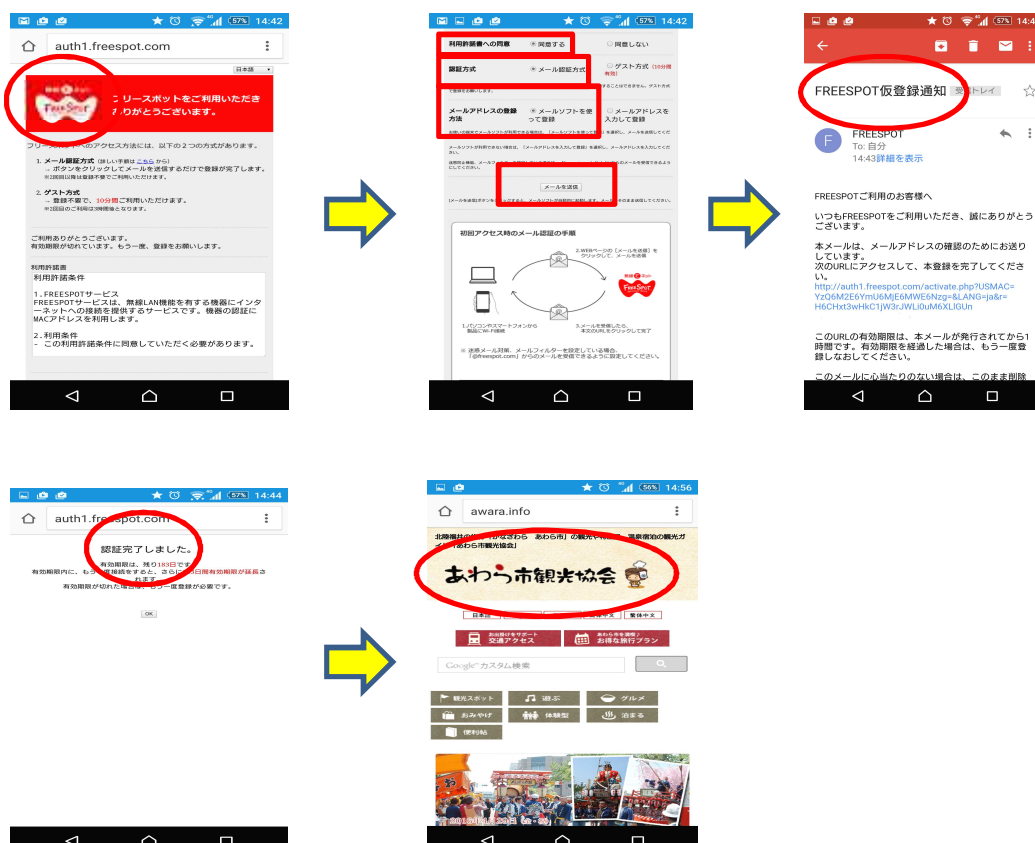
57% 14:42
auth1.freespot.com
日本語
FREESPOT
リースポットをご利用いただき りがとうございます。
フリー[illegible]へのアクセス方法には、以下の２つの方式があります。
1. メール認証方式（詳しい手順はこちらから）
→ ボタンをクリックしてメールを送信するだけで登録が完了します。
※2回目以降は登録不要でご利用いただけます。
2. ゲスト方式
→ 登録不要で、10分間ご利用いただけます。
※2回目のご利用は3時間後となります。
ご利用ありがとうございます。
有効期限が切れています。もう一度、登録をお願いします。
利用許諾書
利用許諾条件
1. FREESPOTサービス
FREESPOTサービスは、無線LAN機能を有する機器にインターネットへの接続を提供するサービスです。機器の認証にMACアドレスを利用します。
2. 利用条件
・この利用許諾条件に同意していただく必要があります。

57% 14:42
利用許諾書への同意 同意する 同意しない
認証方式 メール認証方式 ゲスト方式（10分間有効）
メールアドレスの登録方法 メールソフトを使って登録 メールアドレスを入力して登録
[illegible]
メールを送信
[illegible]
初回アクセス時のメール認証の手順
2. WEBページの［メールを送信］をクリックして、メールを送信
FREESPOT
1. パソコンやスマートフォンから無線にWi-Fi接続
3. メールを受信したら、本文のURLをクリックして完了
※ 迷惑メール対策、メールフィルターを設定している場合、「@freespot.com」からのメールを受信できるように設定してください。

57% 14:4
FREESPOT仮登録通知 受信トレイ
F FREESPOT
To: 自分
14:43 詳細を表示
FREESPOTご利用のお客様へ
いつもFREESPOTをご利用いただき、誠にありがとうございます。
本メールは、メールアドレスの確認のためにお送りしています。
次のURLにアクセスして、本登録を完了してください。
http://auth1.freespot.com/activate.php?USMAC=YzQ6M2E6YmU6MjE6MWE6Nzg=&LANG=ja&r=H6CHxt3wHkC1jW3rJWLi0uM6XLlGUn
このURLの有効期限は、本メールが発行されてから1時間です。有効期限を経過した場合は、もう一度登録しなおしてください。
このメールに心当たりのない場合は、このまま削除

57% 14:44
auth1.freespot.com
認証完了しました。
有効期限は、残り183日です。
有効期限内に、もう一度接続をすると、さらに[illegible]日間有効期限が延長されます。
有効期限が切れた場合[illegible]、もう一度登録が必要です。
OK

56% 14:56
awara.info
北陸福井の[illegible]あわら市」の観光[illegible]「温泉宿泊の観光ガ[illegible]あわら市観光協会」
あわら市観光協会
日本語
お出掛けをサポート 交通アクセス
あわら市を満喫！ お得な旅行プラン
Google カスタム検索
観光スポット 遊ぶ グルメ
おみやげ 体験型 泊まる
便利帖